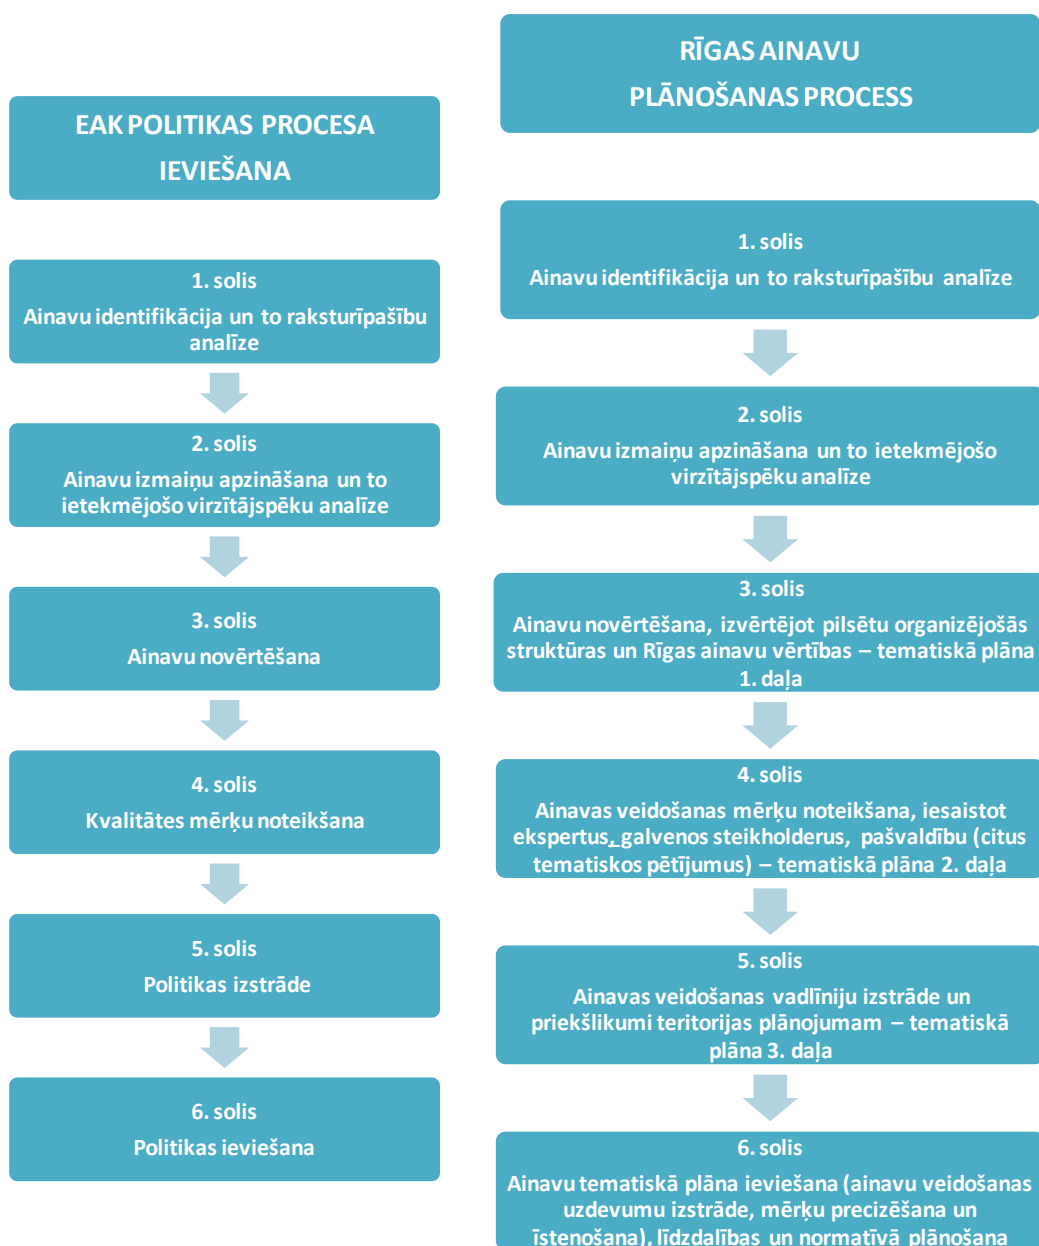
EAK POLITIKAS PROCESA IEVIEŠANA

1. solis
Ainavu identifikācija un to raksturīpašību analīze

2. solis
Ainavu izmaiņu apzināšana un to ietekmējošo virzītājspēku analīze

3. solis
Ainavu novērtēšana

4. solis
Kvalitātes mērķu noteikšana

5. solis
Politikas izstrāde

6. solis
Politikas ieviešana

RĪGAS AINAVU PLĀNOŠANAS PROCESS

1. solis
Ainavu identifikācija un to raksturīpašību analīze

2. solis
Ainavu izmaiņu apzināšana un to ietekmējošo virzītājspēku analīze

3. solis
Ainavu novērtēšana, izvērtējot pilsētu organizējošās struktūras un Rīgas ainavu vērtības – tematiskā plāna 1. daļa

4. solis
Ainavas veidošanas mērķu noteikšana, iesaistot ekspertus, galvenos steikholderus, pašvaldību (citus tematiskos pētījumus) – tematiskā plāna 2. daļa

5. solis
Ainavas veidošanas vadlīniju izstrāde un priekšlikumi teritorijas plānojumam – tematiskā plāna 3. daļa

6. solis
Ainavu tematiskā plāna ieviešana (ainavu veidošanas uzdevumu izstrāde, mērķu precizēšana un īstenošana), līdzdalības un normatīvā plānošana